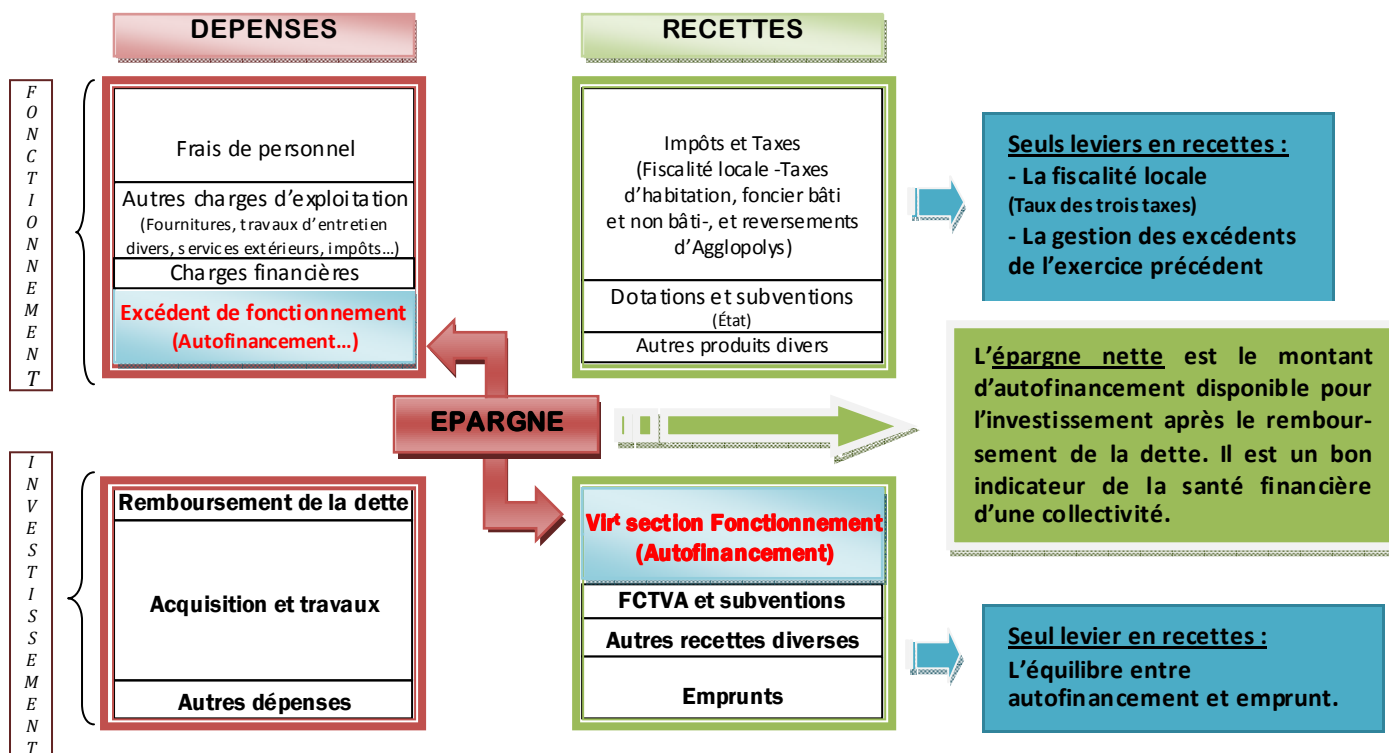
DEPENSES

RECETTES

F O N C T I O N N E M E N T

Frais de personnel

Autres charges d'exploitation (Fournitures, travaux d'entretien divers, services extérieurs, impôts…)

Charges financières

Excédent de fonctionnement (Autofinancement…)

Impôts et Taxes (Fiscalité locale -Taxes d'habitation, foncier bâti et non bâti-, et reversements d'Agglopolys)

Dotations et subventions (État)

Autres produits divers

Seuls leviers en recettes :
- La fiscalité locale
(Taux des trois taxes)
- La gestion des excédents de l'exercice précédent

EPARGNE

L'épargne nette est le montant d'autofinancement disponible pour l'investissement après le remboursement de la dette. Il est un bon indicateur de la santé financière d'une collectivité.

I N V E S T I S S E M E N T

Remboursement de la dette

Acquisition et travaux

Autres dépenses

Virt section Fonctionnement (Autofinancement)

FCTVA et subventions

Autres recettes diverses

Emprunts

Seul levier en recettes :
L'équilibre entre autofinancement et emprunt.